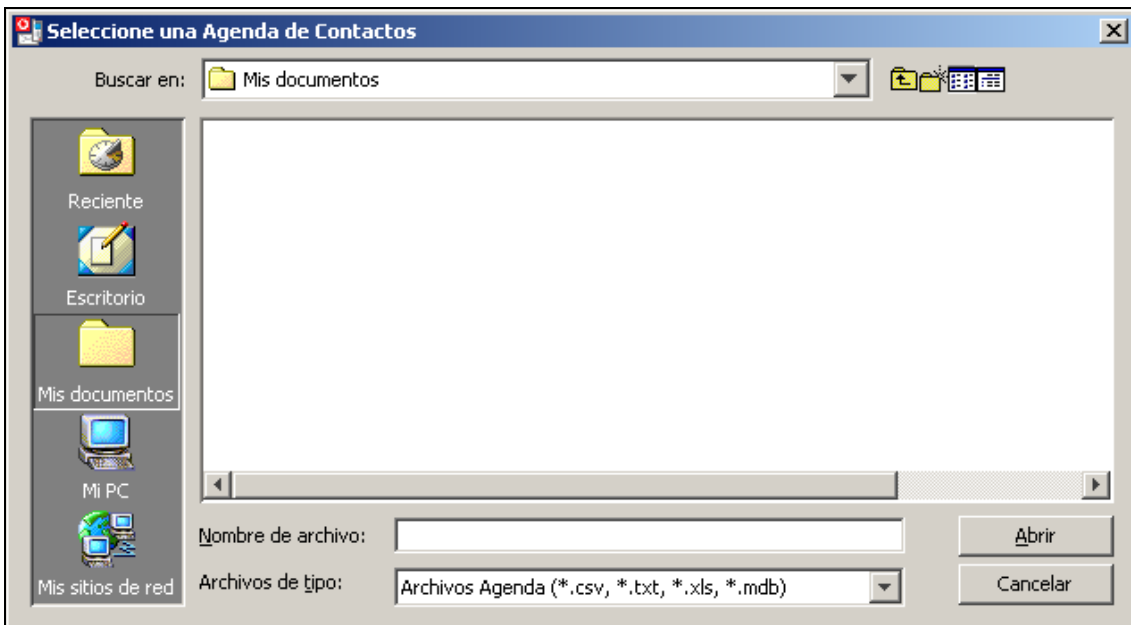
Seleccione una Agenda de Contactos

Buscar en: Mis documentos

Reciente

Escritorio

Mis documentos

Mi PC

Mis sitios de red

Nombre de archivo:

Archivos de tipo: Archivos Agenda (*.csv, *.txt, *.xls, *.mdb)

Abrir

Cancelar